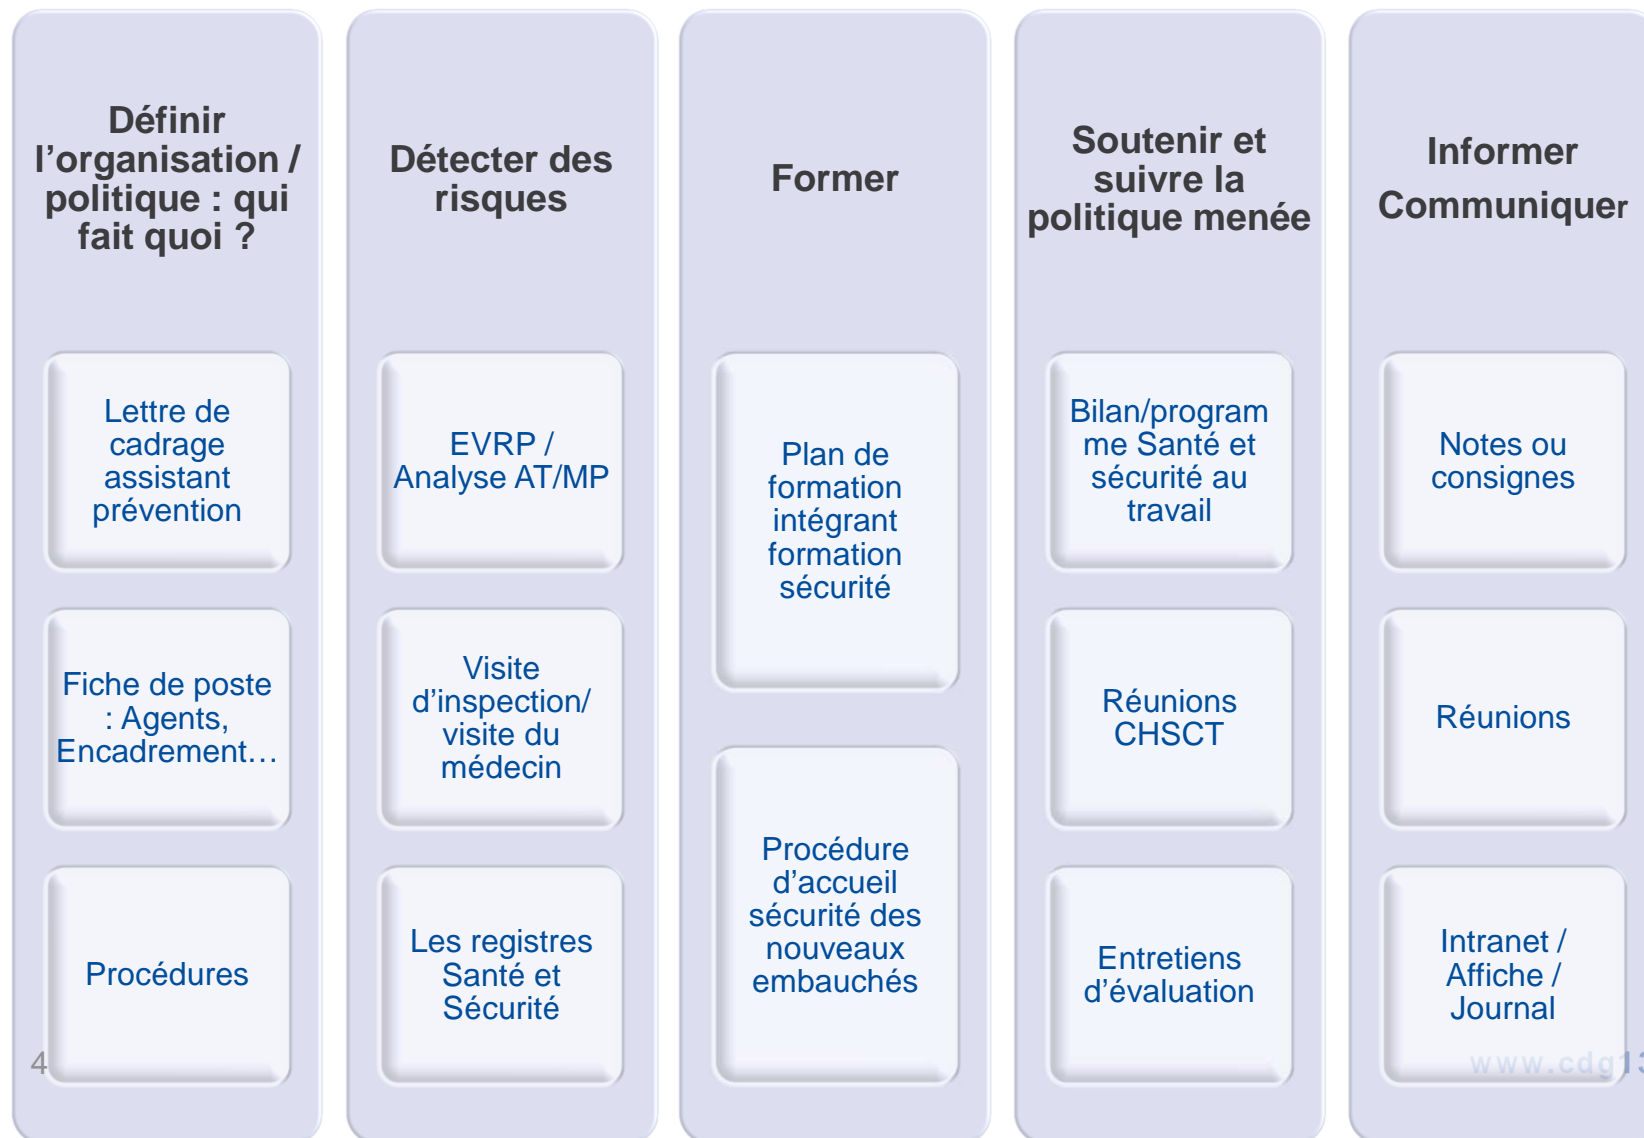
Définir l'organisation / politique : qui fait quoi ?

Lettre de cadrage assistant prévention

Fiche de poste : Agents, Encadrement…

Procédures

Détecter des risques

EVRP / Analyse AT/MP

Visite d'inspection/ visite du médecin

Les registres Santé et Sécurité

Former

Plan de formation intégrant formation sécurité

Procédure d'accueil sécurité des nouveaux embauchés

Soutenir et suivre la politique menée

Bilan/programme Santé et sécurité au travail

Réunions CHSCT

Entretiens d'évaluation

Informer Communiquer

Notes ou consignes

Réunions

Intranet / Affiche / Journal

4

www.cdg1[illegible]